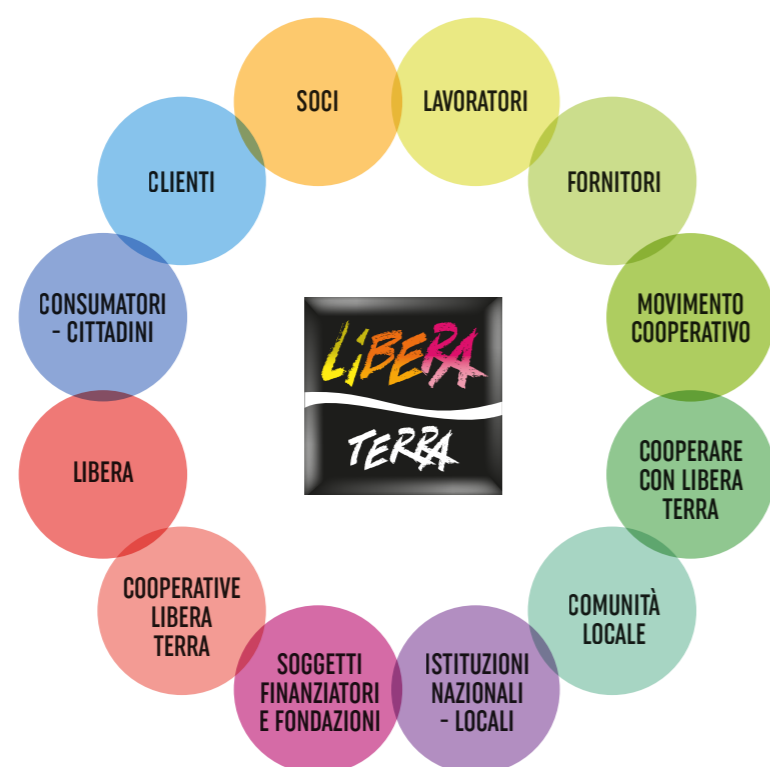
SOCI

LAVORATORI

FORNITORI

MOVIMENTO COOPERATIVO

COOPERARE CON LIBERA TERRA

COMUNITÀ LOCALE

ISTITUZIONI NAZIONALI - LOCALI

SOGGETTI FINANZIATORI E FONDAZIONI

COOPERATIVE LIBERA TERRA

LIBERA

CONSUMATORI - CITTADINI

CLIENTI

LIBERA
TERRA